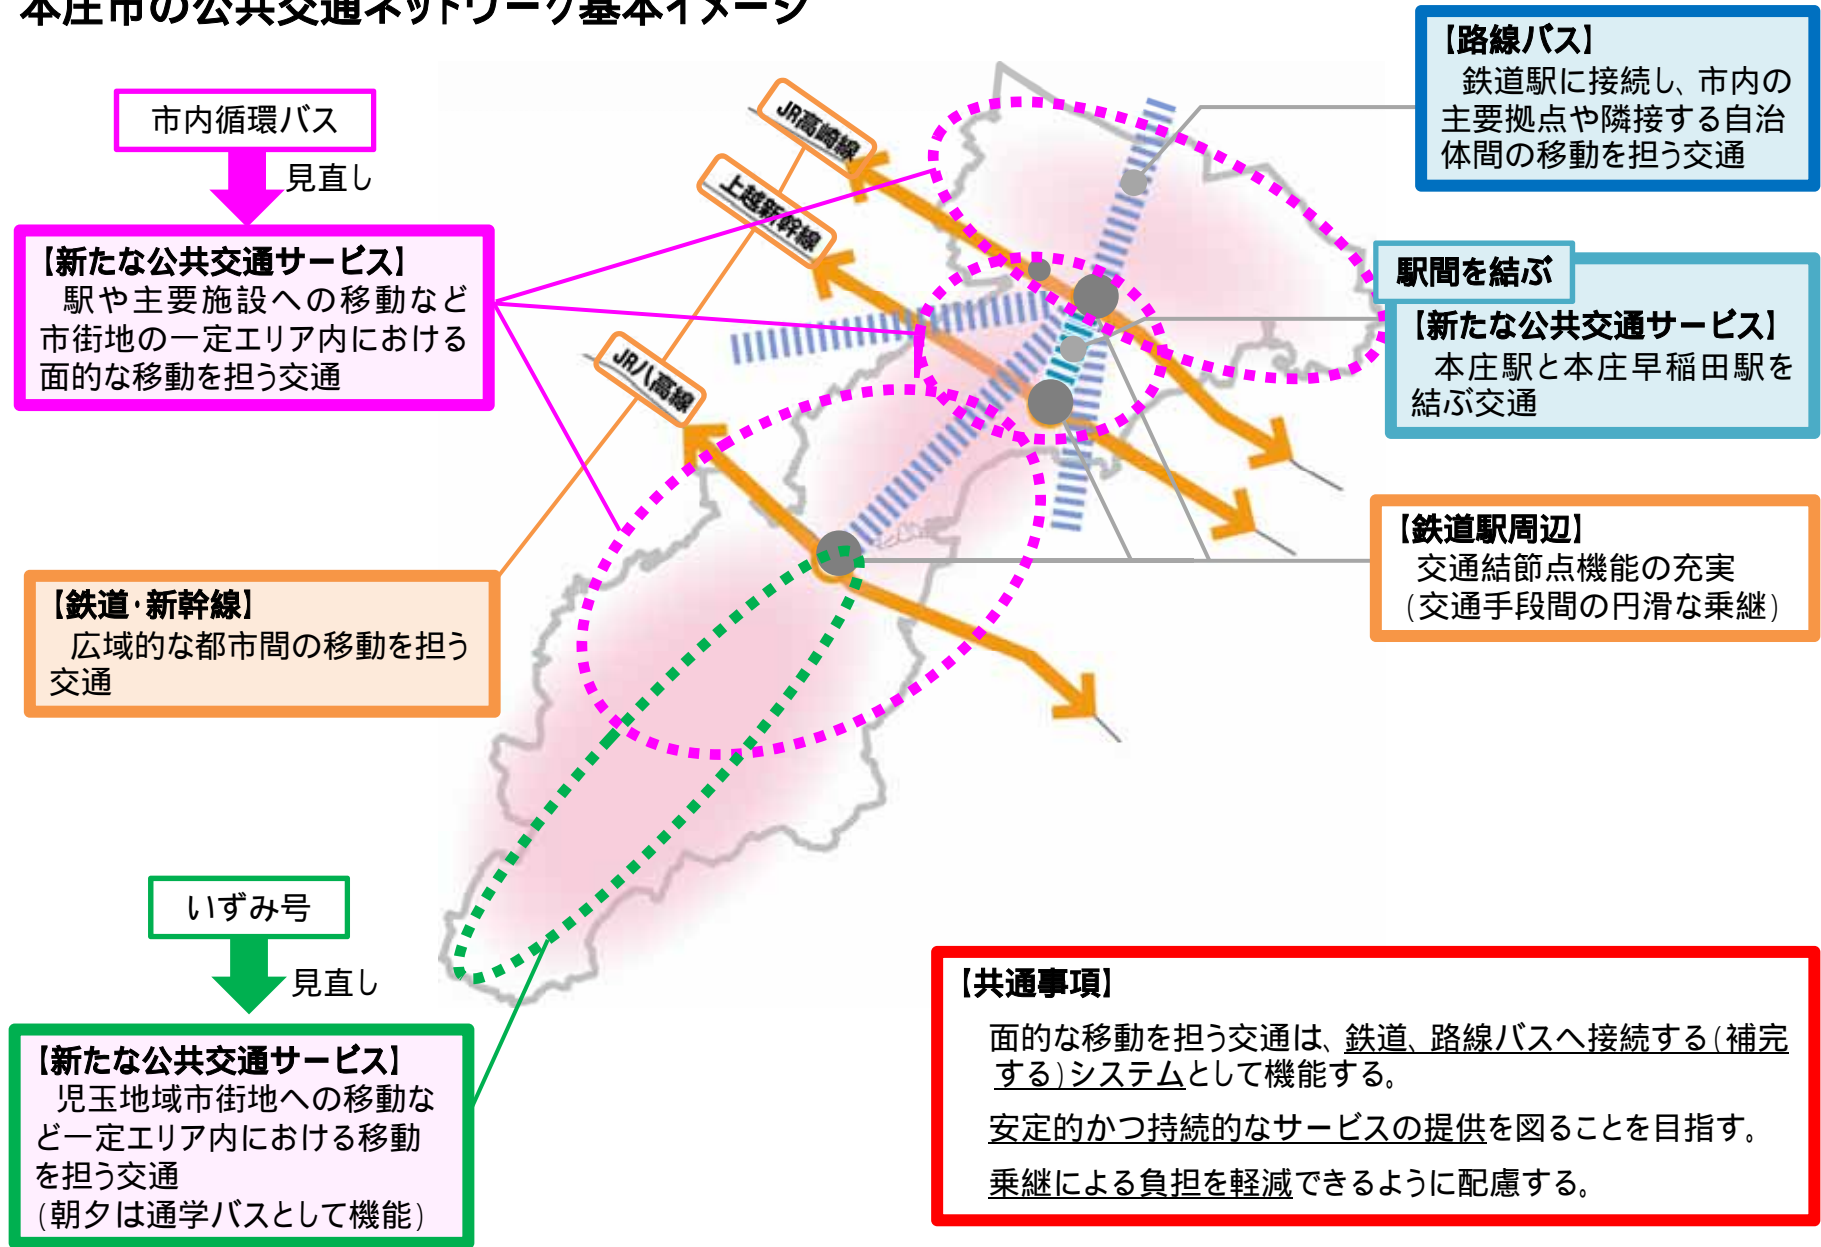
本庄市の公共交通ネットワーク基本イメージ

市内循環バス

見直し

【新たな公共交通サービス】
駅や主要施設への移動など市街地の一定エリア内における面的な移動を担う交通

JR高崎線

上越新幹線

JR八高線

【路線バス】
鉄道駅に接続し、市内の主要拠点や隣接する自治体間の移動を担う交通

駅間を結ぶ

【新たな公共交通サービス】
本庄駅と本庄早稲田駅を結ぶ交通

【鉄道駅周辺】
交通結節点機能の充実（交通手段間の円滑な乗継）

【鉄道・新幹線】
広域的な都市間の移動を担う交通

いずみ号

見直し

【新たな公共交通サービス】
児玉地域市街地への移動など一定エリア内における移動を担う交通
（朝夕は通学バスとして機能）

【共通事項】
面的な移動を担う交通は、鉄道、路線バスへ接続する（補完する）システムとして機能する。
安定的かつ持続的なサービスの提供を図ることを目指す。
乗継による負担を軽減できるように配慮する。